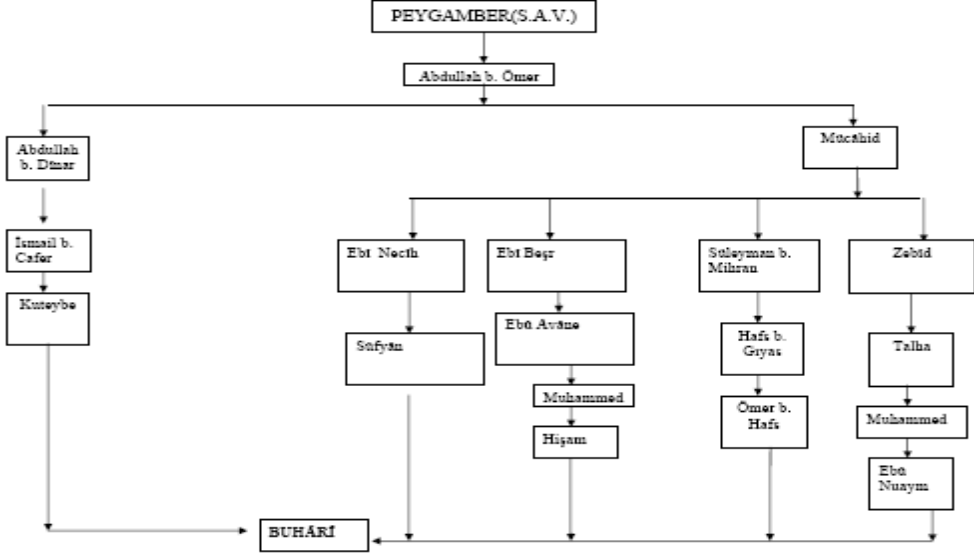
PEYGAMBER(S.A.V.)

Abdullah b. Ömer

Abdullah b. Dînar

İsmail b. Cafer

Kuteybe

Mücâhid

Ebî Necîh

Süfyân

Ebî Beşr

Ebû Avâne

Muhammed

Hişam

Süleyman b. Mihran

Hafs b. Gıyas

Ömer b. Hafs

Zebîd

Talha

Muhammed

Ebû Nuaym

BUHÂRÎ